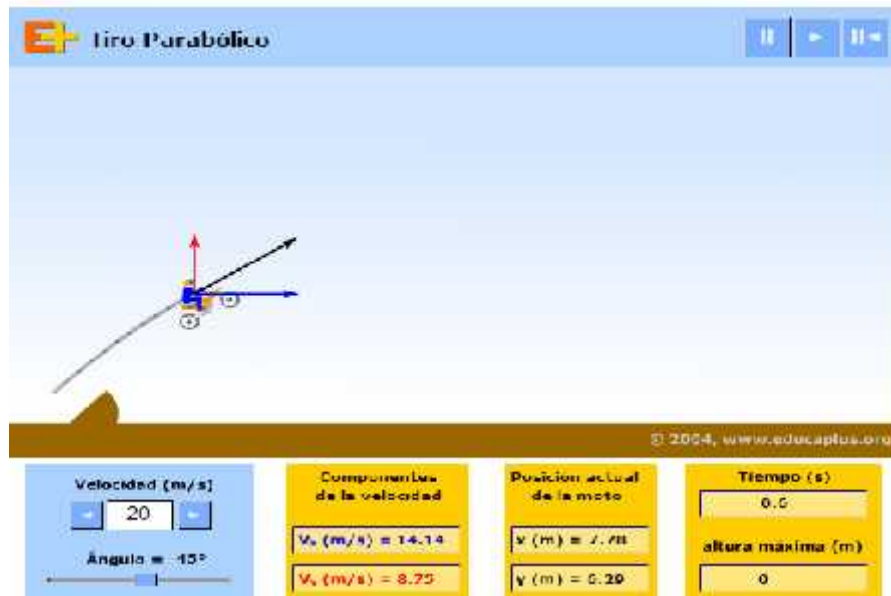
Tiro Parabólico

© 2004, www.educaplus.org

Velocidad (m/s)
20
Ángulo = 45°

Componentes de la velocidad
$V_x$ (m/s) = 14.14
$V_y$ (m/s) = 8.75

Posición actual de la moto
x (m) = 7.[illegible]
y (m) = 5.29

Tiempo (s)
0.5
altura máxima (m)
0